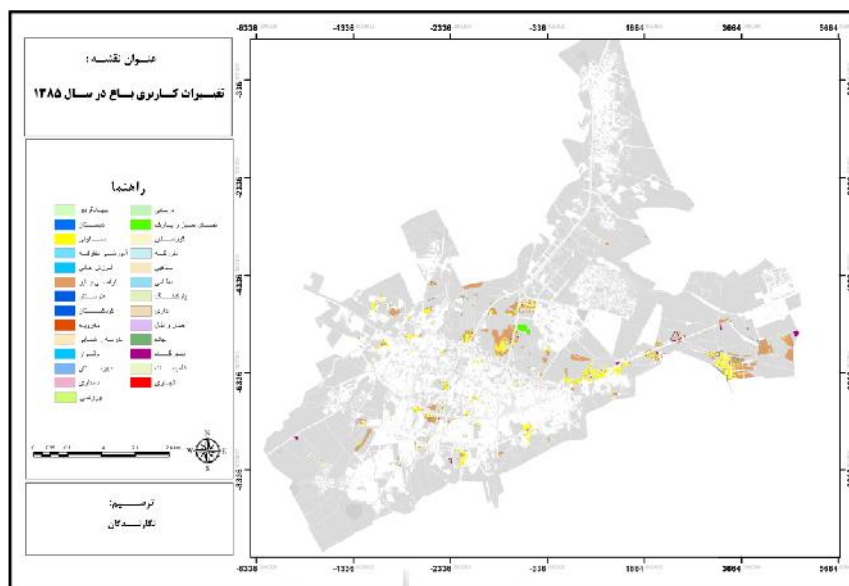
عنوان نقشه :
تغییرات کاربری باغ در سال ۱۳۸۵

راهنما

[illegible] | درمانی
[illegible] | فضای سبز و پارک
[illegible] | گورستان
آموزش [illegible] | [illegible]
آموزش عالی | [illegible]
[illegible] | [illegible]
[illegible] | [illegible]
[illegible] | اداری
مخروبه | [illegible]
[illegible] | جاده
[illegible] | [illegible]
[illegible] | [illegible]
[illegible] | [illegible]
ورزشی |

N
W E
S

ترسیم:
نگارندگان

-8338 -1336 -2336 -336 1664 3664 5664
-8338 -1336 -2336 -336 1664 3664 5664
-336
-2336
-4336
-6336
-8336